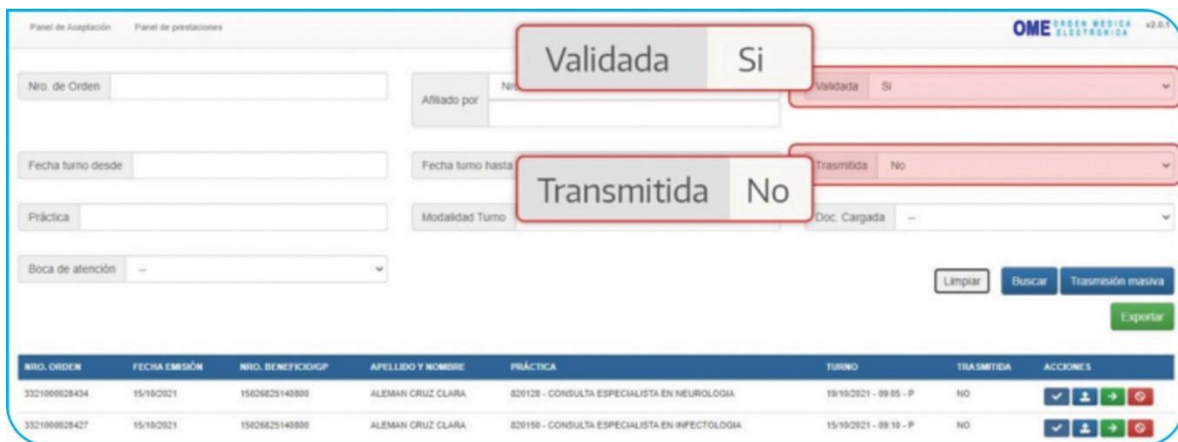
Panel de Aceptación Panel de prestaciones

OME ORDEN MEDICA ELECTRONICA v2.0.1

Validada Si

Nro. de Orden

Afiliado por Nr

Validada Si

Fecha turno desde

Fecha turno hasta

Transmitida No

Trasmitida No

Práctica

Modalidad Turno

Doc. Cargada --

Boca de atención --

Limpiar Buscar Trasmisión masiva

Exportar

| NRO. ORDEN | FECHA EMISIÓN | NRO. BENEFICIO/GP | APELLIDO Y NOMBRE | PRÁCTICA | TURNO | TRASMITIDA | ACCIONES |
|---|---|---|---|---|---|---|---|
| 3321000028434 | 15/10/2021 | 15026825140800 | ALEMAN CRUZ CLARA | 820128 - CONSULTA ESPECIALISTA EN NEUROLOGIA | 19/10/2021 - 09:05 - P | NO | |
| 3321000028427 | 15/10/2021 | 15026825140800 | ALEMAN CRUZ CLARA | 820150 - CONSULTA ESPECIALISTA EN INFECTOLOGIA | 15/10/2021 - 09:10 - P | NO | |